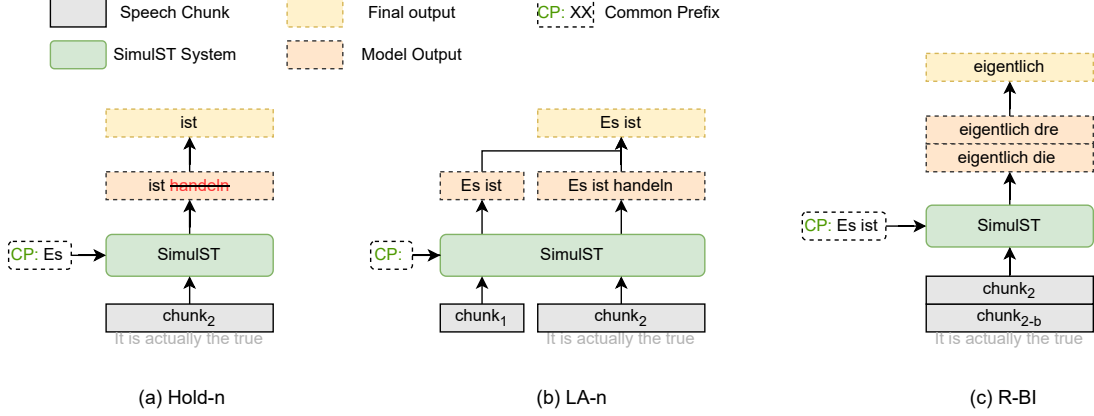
Speech Chunk
Final output
CP: XX Common Prefix
SimulST System
Model Output

ist
ist ~~handeln~~
CP: Es
SimulST
$chunk_2$
It is actually the true
(a) Hold-n

Es ist
Es ist
Es ist handeln
CP:
SimulST
$chunk_1$
$chunk_2$
It is actually the true
(b) LA-n

eigentlich
eigentlich dre
eigentlich die
CP: Es ist
SimulST
$chunk_2$
$chunk_{2-b}$
It is actually the true
(c) R-BI